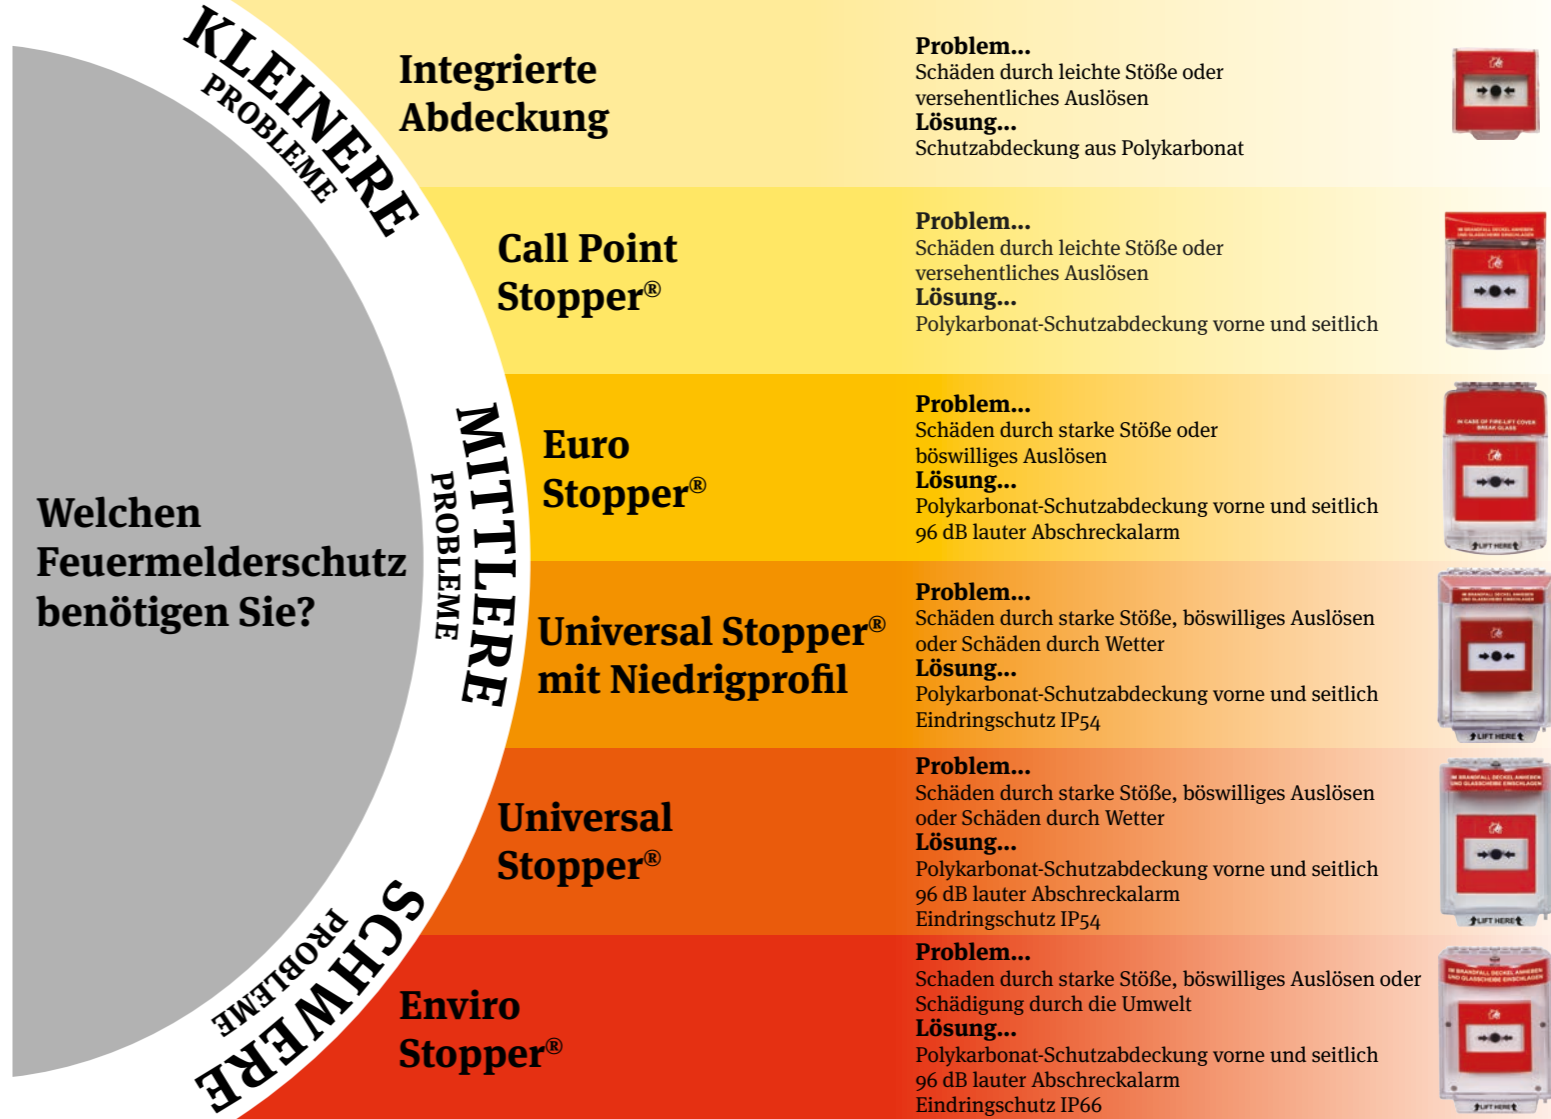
KLEINERE PROBLEME

MITTLERE PROBLEME

SCHWERE PROBLEME

Welchen Feuermelderschutz benötigen Sie?

Integrierte Abdeckung

Problem...
Schäden durch leichte Stöße oder versehentliches Auslösen
Lösung...
Schutzabdeckung aus Polykarbonat

Call Point Stopper®

Problem...
Schäden durch leichte Stöße oder versehentliches Auslösen
Lösung...
Polykarbonat-Schutzabdeckung vorne und seitlich

Euro Stopper®

Problem...
Schäden durch starke Stöße oder böswilliges Auslösen
Lösung...
Polykarbonat-Schutzabdeckung vorne und seitlich
96 dB lauter Abschreckalarm

Universal Stopper® mit Niedrigprofil

Problem...
Schäden durch starke Stöße, böswilliges Auslösen oder Schäden durch Wetter
Lösung...
Polykarbonat-Schutzabdeckung vorne und seitlich
Eindringschutz IP54

Universal Stopper®

Problem...
Schäden durch starke Stöße, böswilliges Auslösen oder Schäden durch Wetter
Lösung...
Polykarbonat-Schutzabdeckung vorne und seitlich
96 dB lauter Abschreckalarm
Eindringschutz IP54

Enviro Stopper®

Problem...
Schaden durch starke Stöße, böswilliges Auslösen oder Schädigung durch die Umwelt
Lösung...
Polykarbonat-Schutzabdeckung vorne und seitlich
96 dB lauter Abschreckalarm
Eindringschutz IP66